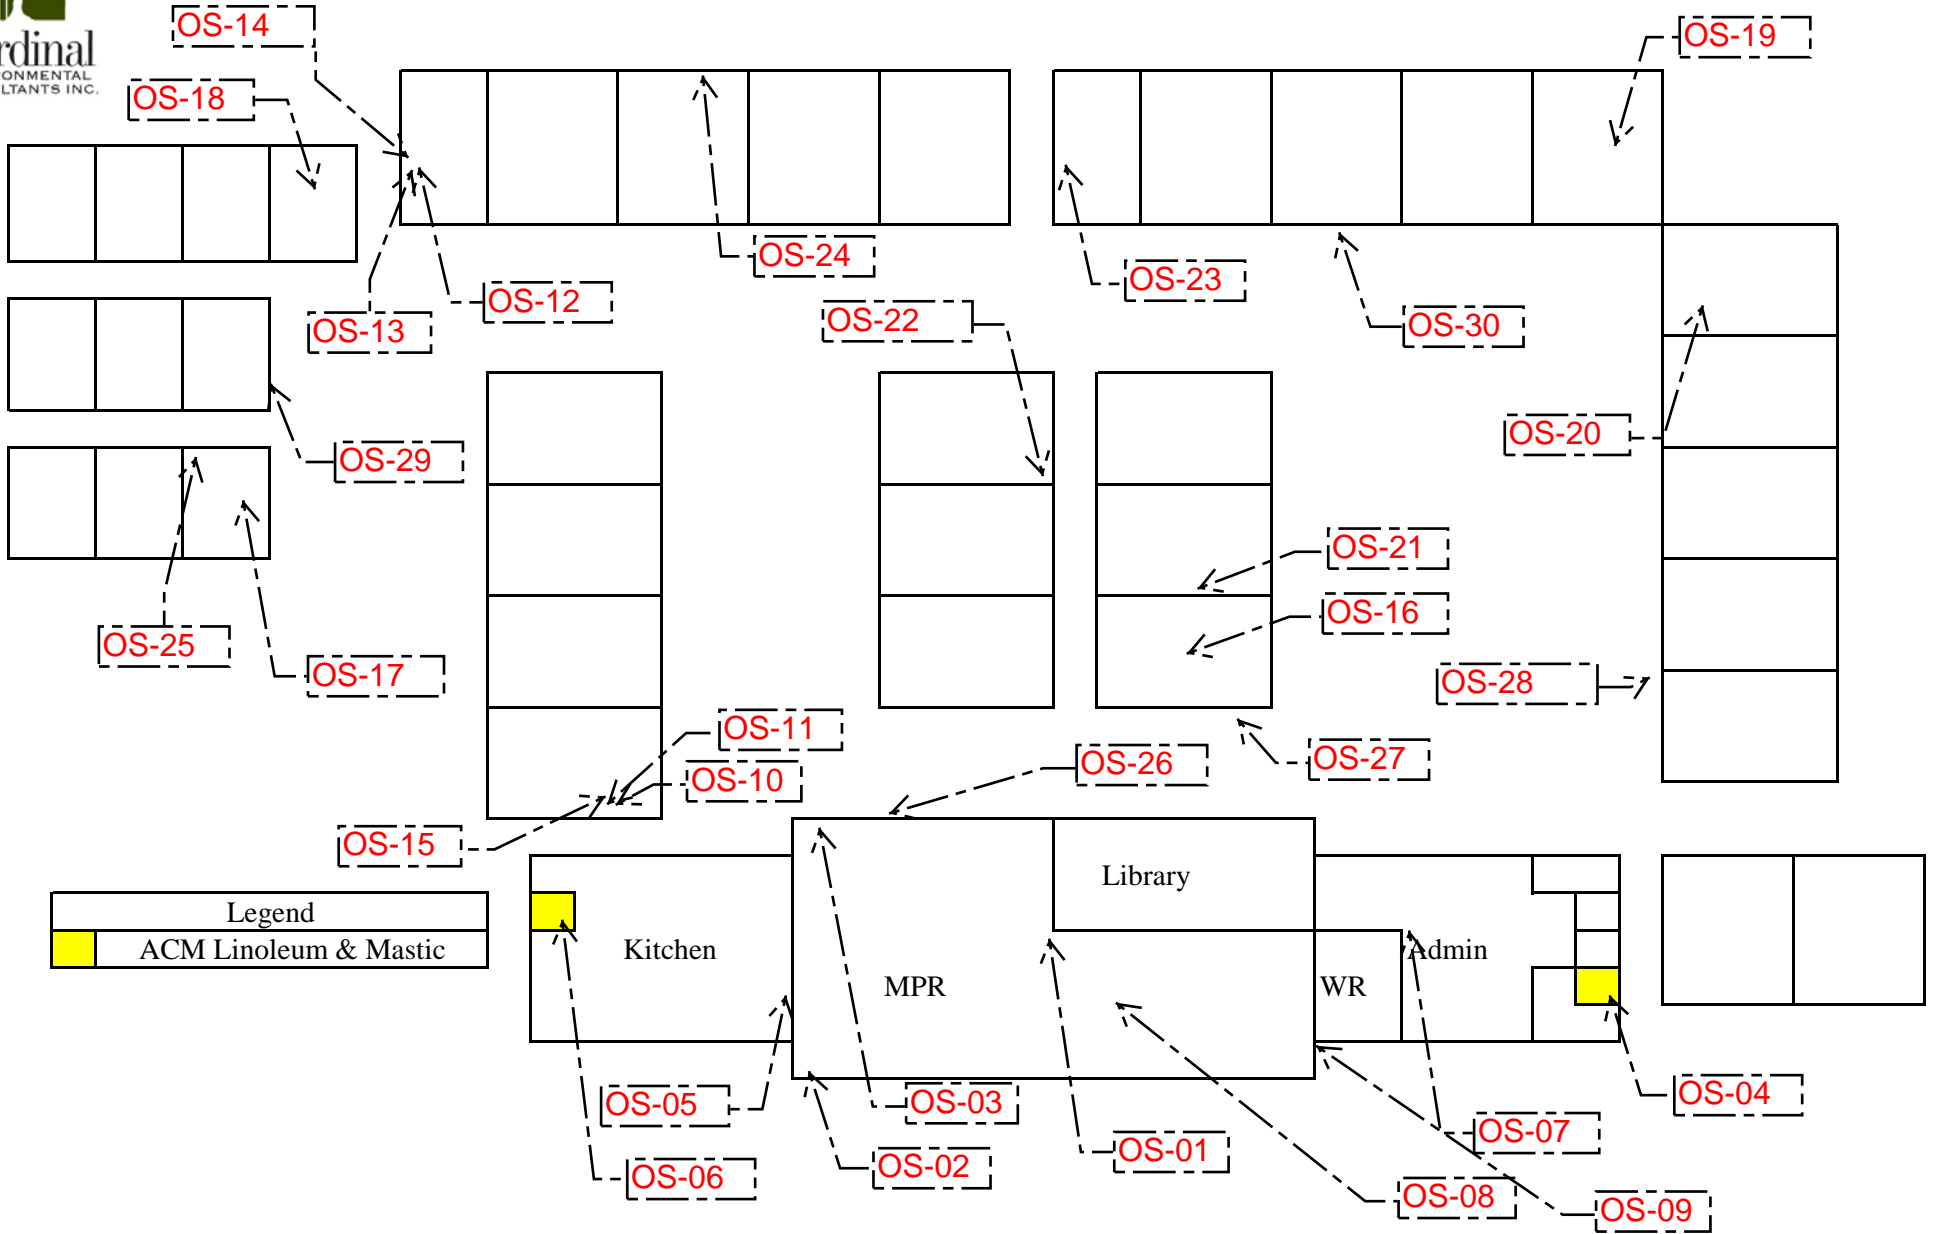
rdinal
ONMENTAL
LTANTS INC.

OS-14
OS-18
OS-19
OS-24
OS-23
OS-12
OS-13
OS-22
OS-30
OS-29
OS-20
OS-21
OS-16
OS-25
OS-17
OS-28
OS-11
OS-10
OS-27
OS-26
OS-15

Legend
ACM Linoleum & Mastic

Library
Kitchen
MPR
Admin
WR

OS-04
OS-05
OS-03
OS-07
OS-01
OS-02
OS-06
OS-08
OS-09